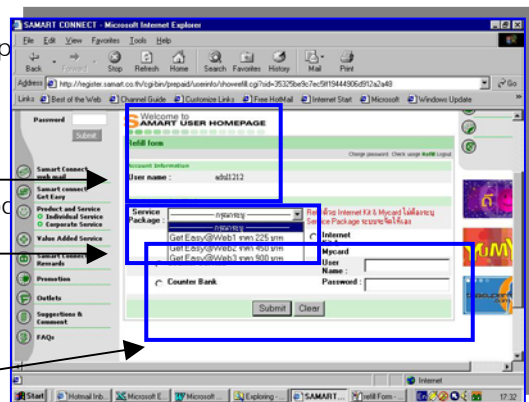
SAMART CONNECT - Microsoft Internet Explorer

File Edit View Favorites Tools Help

Back Forward Stop Refresh Home Search Favorites History Mail Print

Address http://register.samart.co.th/cgi-bin/prepaid/userinfo/showrefill.cgi?sid=35325be9c7ec5ff19444906d912a2a48 Go

Links Best of the Web Channel Guide Customize Links Free HotMail Internet Start Microsoft Windows Update

Password

Submit

Samart Connect web mail

Samart connect Get Easy

Product and Service
Individual Service
Corporate Service

Value Added Service

Samart Connect Rewards

Promotion

Outlets

Suggestions & Comment

FAQs

Welcome to
SAMART USER HOMEPAGE

Refill form

Change password Check usage Refill Logout

Account Information

User name : adsl1212

Service Package :
--กรุณาเลือก--
--กรุณาเลือก--
Get Easy@Web1 ราคา 225 บาท
Get Easy@Web2 ราคา 450 บาท
Get Easy@Web3 ราคา 900 บาท

Refill ด้วย Internet Kit & Mycard ไม่ต้องระบุ Service Package ระบบจะเพิ่มให้เอง

Internet Kit

Mycard
User Name :
Password :

Counter Bank

Submit Clear

Internet

Start Hotmail Inb... Microsoft E... Microsoft ... Exploring - ... SAMART... refill Form - ... 17:32